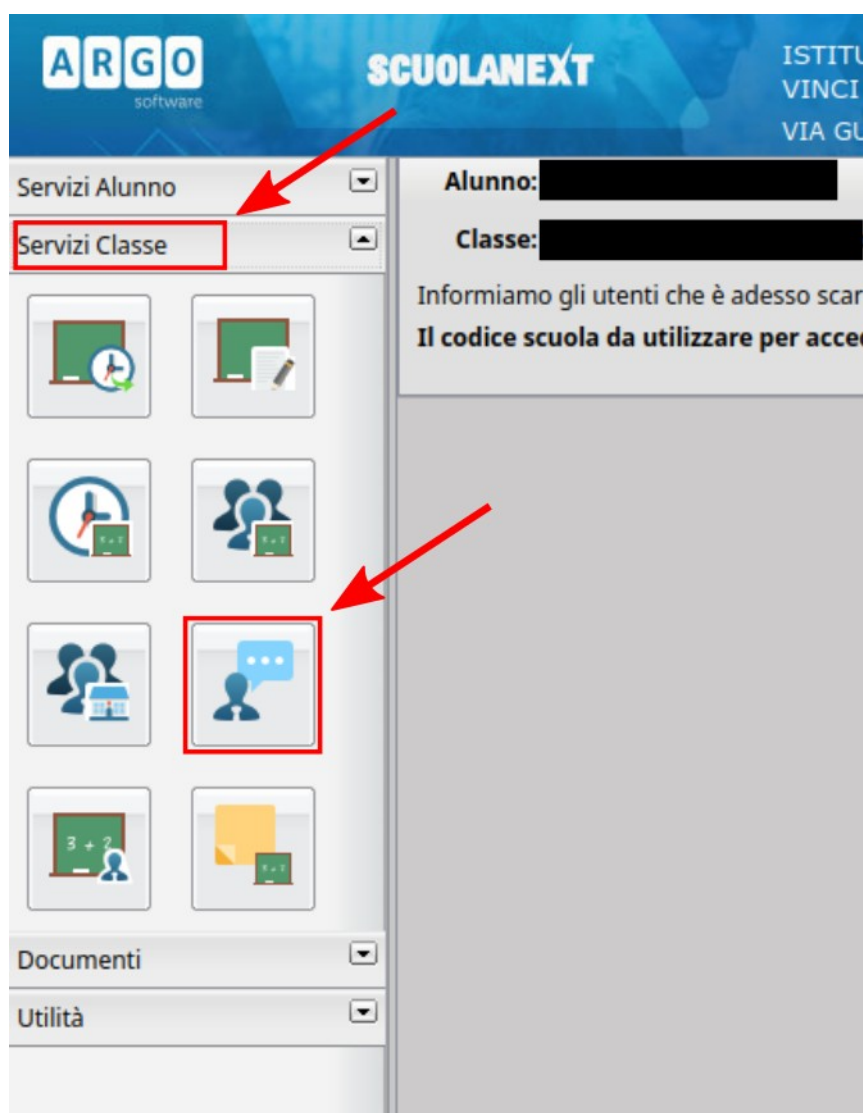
ARGO
software

SCUOLANEXT

ISTITU
VINCI
VIA GU

Servizi Alunno
Servizi Classe

Alunno:
Classe:
Informiamo gli utenti che è adesso scar
Il codice scuola da utilizzare per acced

3 + 2

Documenti
Utilità